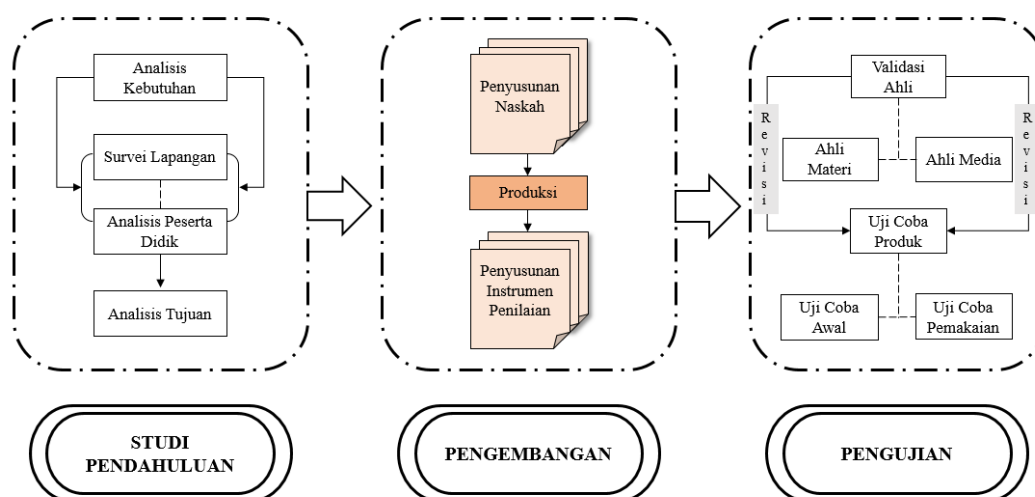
Analisis Kebutuhan

Survei Lapangan

Analisis Peserta Didik

Analisis Tujuan

Penyusunan Naskah

Produksi

Penyusunan Instrumen Penilaian

Validasi Ahli

Revisi

Ahli Materi

Ahli Media

Revisi

Uji Coba Produk

Uji Coba Awal

Uji Coba Pemakaian

STUDI PENDAHULUAN

PENGEMBANGAN

PENGUJIAN